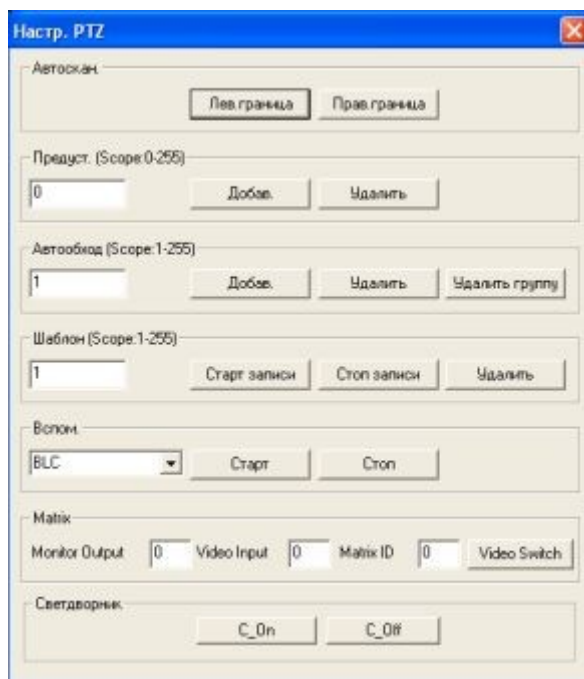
Настр. PTZ

Автоскан.

Лев.граница

Прав.граница

Предуст. (Scope:0-255)

0

Добав.

Удалить

Автообход (Scope:1-255)

1

Добав.

Удалить

Удалить группу

Шаблон (Scope:1-255)

1

Старт записи

Стоп записи

Удалить

Вспом.

BLC

Старт

Стоп

Matrix

Monitor Output

0

Video Input

0

Matrix ID

0

Video Switch

Светдворник.

C_On

C_Off